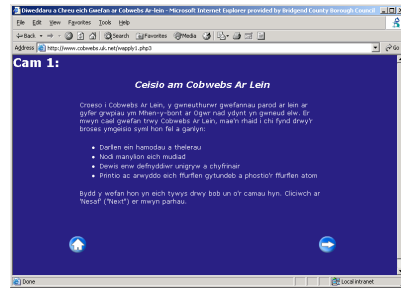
Diweddaru a Chreu eich Gwefan ar Cobwebs Ar-lein - Microsoft Internet Explorer provided by Bridgend County Borough Council

File Edit View Favorites Tools Help

Back Search Favorites Media

Address http://www.cobwebs.uk.net/wapply/1.php3

Go

Cam 1:

Ceisio am Cobwebs Ar Lein

Croeso i Cobwebs Ar Lein, y gwneuthurwr gwefannau parod ar lein ar gyfer grwpiau ym Mhen-y-bont ar Ogwr nad ydynt yn gwneud elw. Er mwyn cael gwefan trwy Cobwebs Ar Lein, mae'n rhaid i chi fynd drwy'r broses ymgeisio syml hon fel a ganlyn:

- Darllen ein hamodau a thelerau
- Nodi manylion eich mudiad
- Dewis enw defnyddiwr unigryw a chyfrinair
- Printio ac arwyddo eich ffurflen gytundeb a phostio'r ffurflen atom

Bydd y wefan hon yn eich tywys drwy bob un o'r camau hyn. Cliciwch ar 'Nesaf' ("Next") er mwyn parhau.

Done

Local intranet